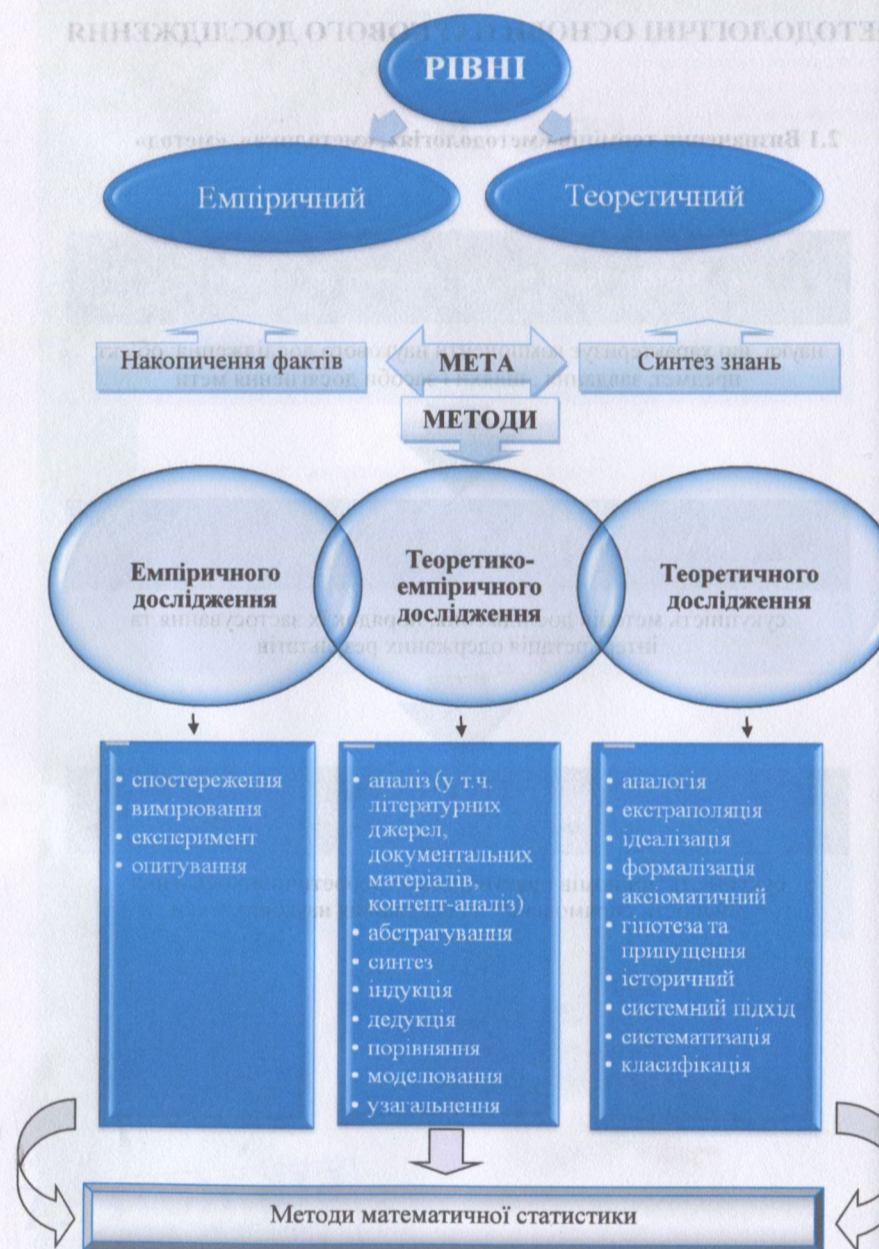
РІВНІ

Емпіричний

Теоретичний

Накопичення фактів

МЕТА

Синтез знань

МЕТОДИ

Емпіричного дослідження

Теоретико-емпіричного дослідження

Теоретичного дослідження

• спостереження
• вимірювання
• експеримент
• опитування

• аналіз (у т.ч. літературних джерел, документальних матеріалів, контент-аналіз)
• абстрагування
• синтез
• індукція
• дедукція
• порівняння
• моделювання
• узагальнення

• аналогія
• екстраполяція
• ідеалізація
• формалізація
• аксіоматичний
• гіпотеза та припущення
• історичний
• системний підхід
• систематизація
• класифікація

Методи математичної статистики